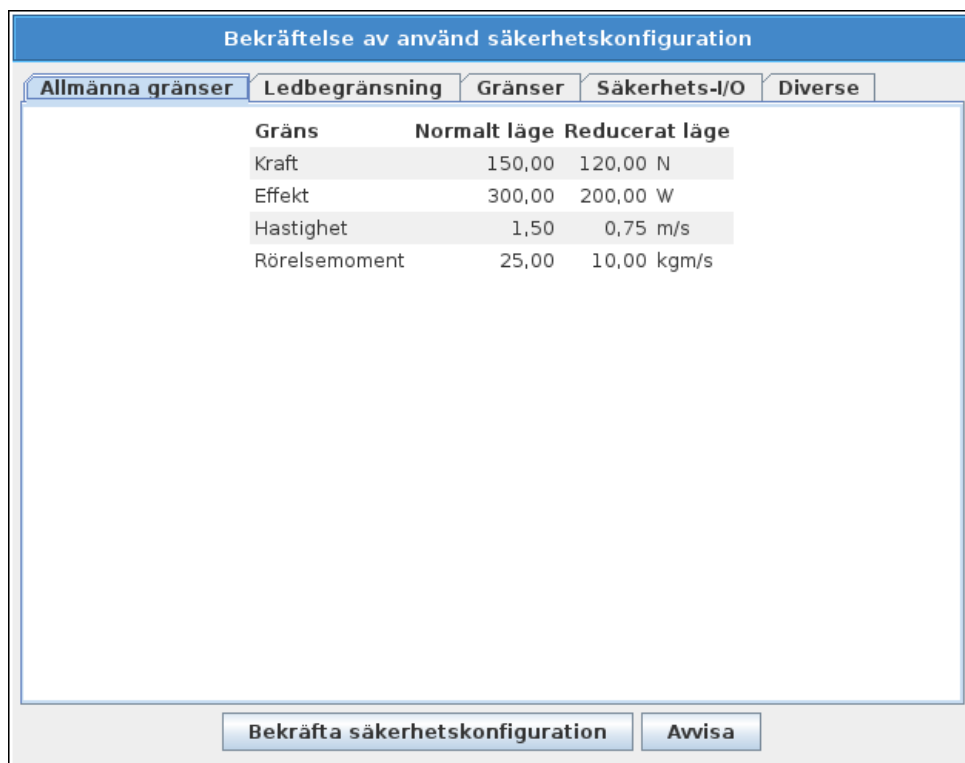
Bekräftelse av använd säkerhetskonfiguration

Allmänna gränser | Ledbegränsning | Gränser | Säkerhets-I/O | Diverse

| Gräns | Normalt läge | Reducerat läge |
|---|---|---|
| Kraft | 150,00 | 120,00 N |
| Effekt | 300,00 | 200,00 W |
| Hastighet | 1,50 | 0,75 m/s |
| Rörelsemoment | 25,00 | 10,00 kgm/s |

Bekräfta säkerhetskonfiguration | Avvisa